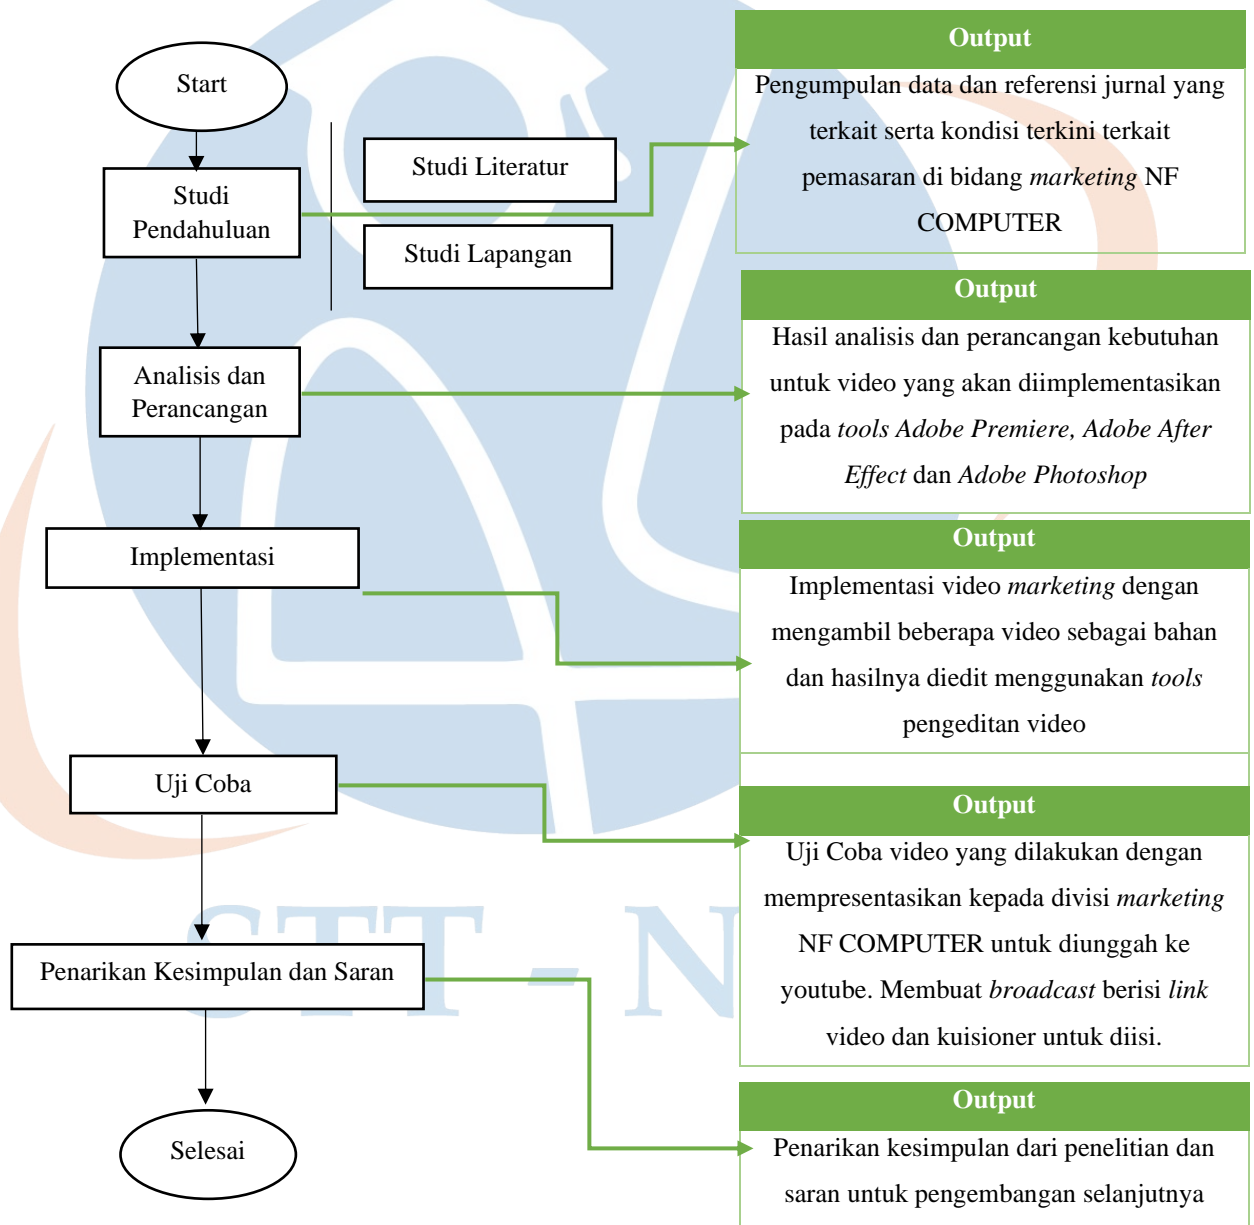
Start

Studi Pendahuluan

Studi Literatur

Studi Lapangan

Output

Pengumpulan data dan referensi jurnal yang terkait serta kondisi terkini terkait pemasaran di bidang *marketing* NF COMPUTER

Analisis dan Perancangan

Output

Hasil analisis dan perancangan kebutuhan untuk video yang akan diimplementasikan pada *tools Adobe Premiere, Adobe After Effect* dan *Adobe Photoshop*

Implementasi

Output

Implementasi video *marketing* dengan mengambil beberapa video sebagai bahan dan hasilnya diedit menggunakan *tools* pengeditan video

Uji Coba

Output

Uji Coba video yang dilakukan dengan mempresentasikan kepada divisi *marketing* NF COMPUTER untuk diunggah ke youtube. Membuat *broadcast* berisi *link* video dan kuisioner untuk diisi.

Penarikan Kesimpulan dan Saran

Output

Penarikan kesimpulan dari penelitian dan saran untuk pengembangan selanjutnya

Selesai

STT - N